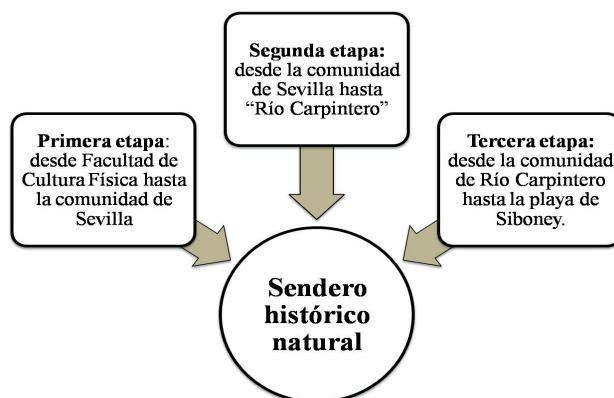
Segunda etapa: desde la comunidad de Sevilla hasta “Río Carpintero”

Primera etapa: desde Facultad de Cultura Física hasta la comunidad de Sevilla

Tercera etapa: desde la comunidad de Río Carpintero hasta la playa de Siboney.

Sendero histórico natural